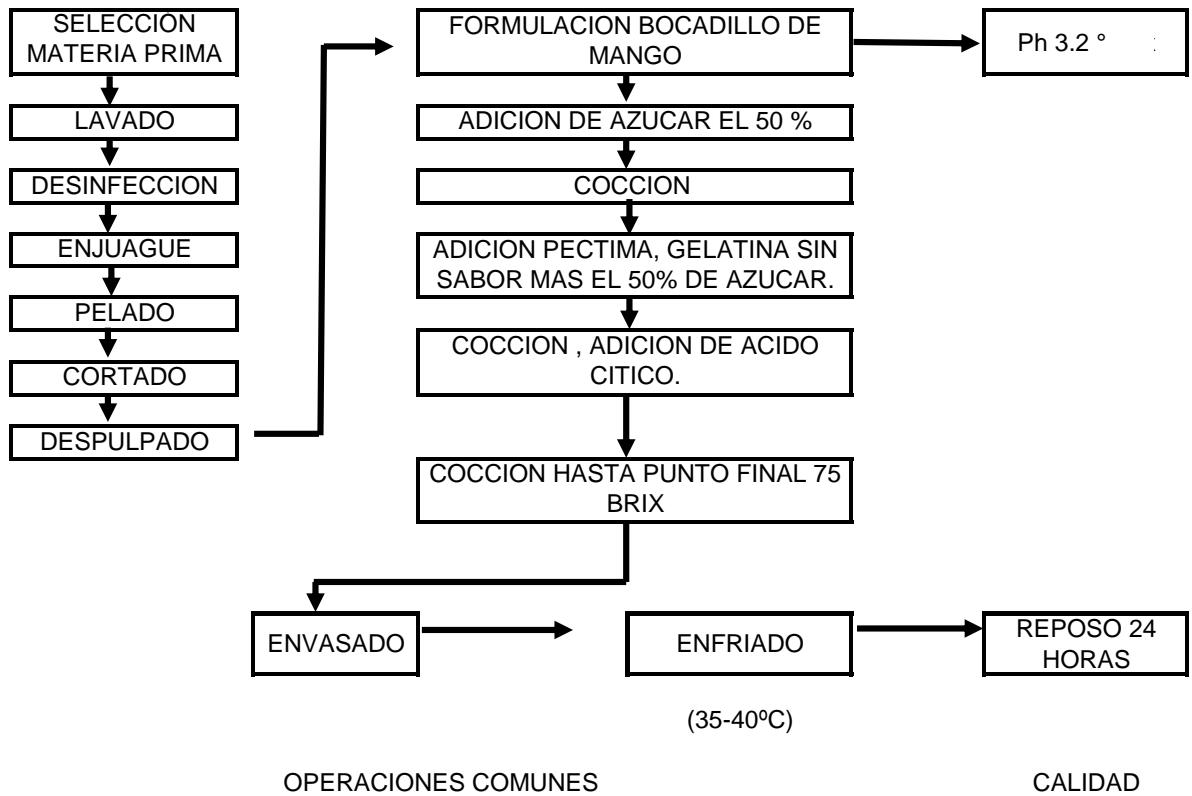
SELECCION MATERIA PRIMA

LAVADO

DESINFECCION

ENJUAGUE

PELADO

CORTADO

DESPULPADO

FORMULACION BOCADILLO DE MANGO

Ph 3.2 °

ADICION DE AZUCAR EL 50 %

COCCION

ADICION PECTIMA, GELATINA SIN SABOR MAS EL 50% DE AZUCAR.

COCCION , ADICION DE ACIDO CITICO.

COCCION HASTA PUNTO FINAL 75 BRIX

ENVASADO

ENFRIADO

REPOSO 24 HORAS

(35-40ºC)

OPERACIONES COMUNES

CALIDAD